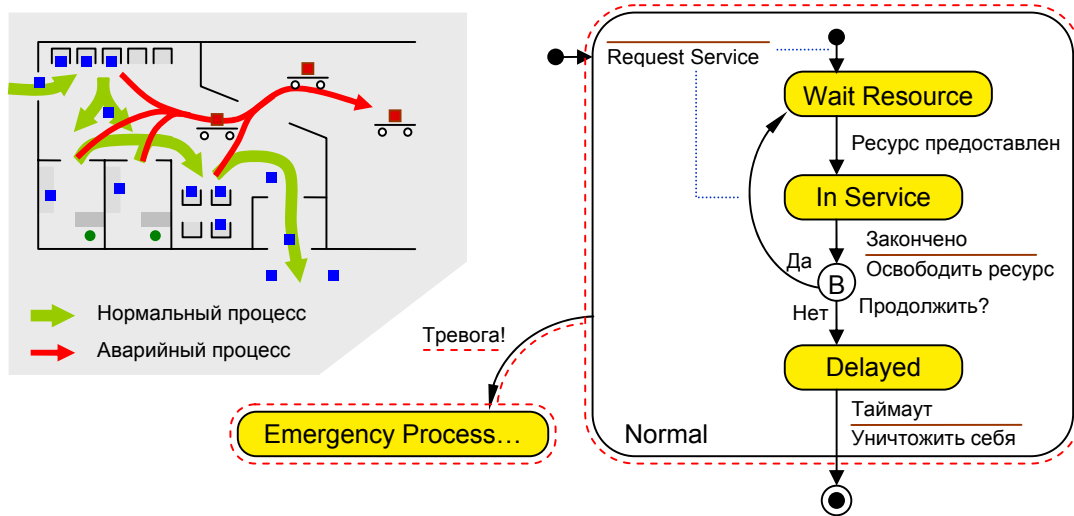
Нормальный процесс
Аварийный процесс

Request Service
Wait Resource
Ресурс предоставлен
In Service
Закончено
Освободить ресурс
Да
B
Нет
Продолжить?
Delayed
Таймаут
Уничтожить себя
Normal

Тревога!
Emergency Process…